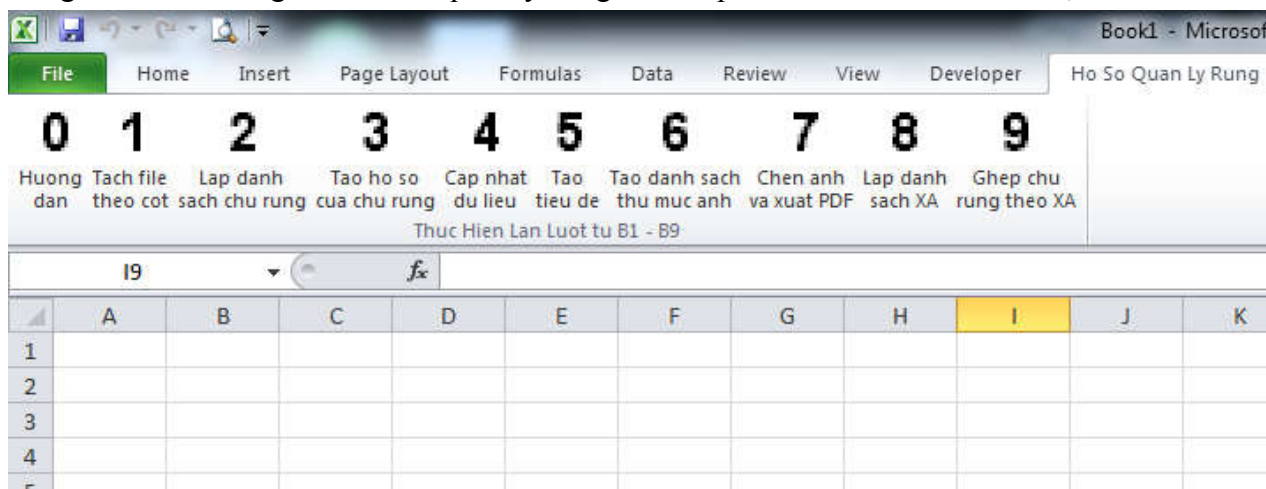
Book1 - Microsof

File Home Insert Page Layout Formulas Data Review View Developer Ho So Quan Ly Rung

0 Huong dan
1 Tach file theo cot
2 Lap danh sach chu rung
3 Tao ho so cua chu rung
4 Cap nhat du lieu
5 Tao tieu de
6 Tao danh sach thu muc anh
7 Chen anh va xuat PDF
8 Lap danh sach XA
9 Ghep chu rung theo XA

Thuc Hien Lan Luot tu B1 - B9

I9 $f_x$

| | A | B | C | D | E | F | G | H | I | J | K |
|---|---|---|---|---|---|---|---|---|---|---|---|
| 1 | | | | | | | | | | | |
| 2 | | | | | | | | | | | |
| 3 | | | | | | | | | | | |
| 4 | | | | | | | | | | | |